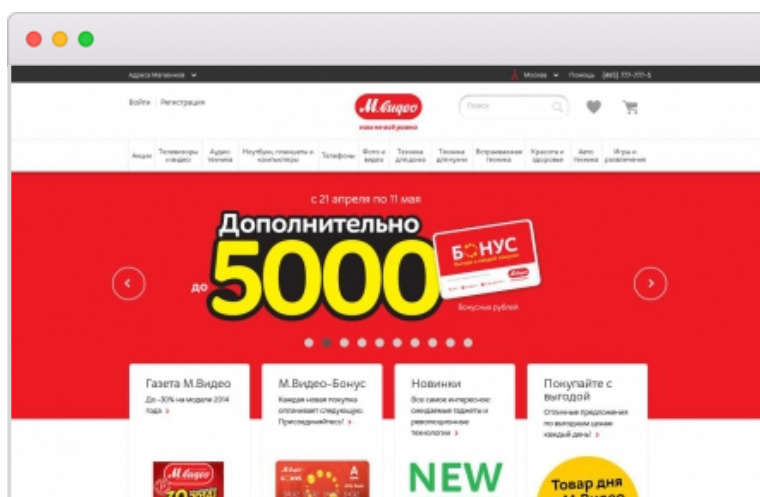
Адреса Магазинов
Москва Помощь (495) 777-777-5

Войти Регистрация

М.Видео
нам не всё равно

Поиск

Акции
Телевизоры и видео
Аудио техника
Ноутбуки, планшеты и компьютеры
Телефоны
Фото и видео
Техника для дома
Техника для кухни
Встраиваемая техника
Красота и здоровье
Авто техника
Игры и развлечения

с 21 апреля по 11 мая
Дополнительно
до 5000
БОНУС
Бонусных рублей

Газета М.Видео
До -30% на модели 2014 года

М.Видео-Бонус
Каждая новая покупка оплачивает следующую. Присоединяйтесь!

Новинки
Все самое интересное: ожидаемые гаджеты и революционные технологии

Покупайте с выгодой
Отличные предложения по выгодным ценам каждый день!

М.Видео
NEW
Товар дня
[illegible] М.Видео